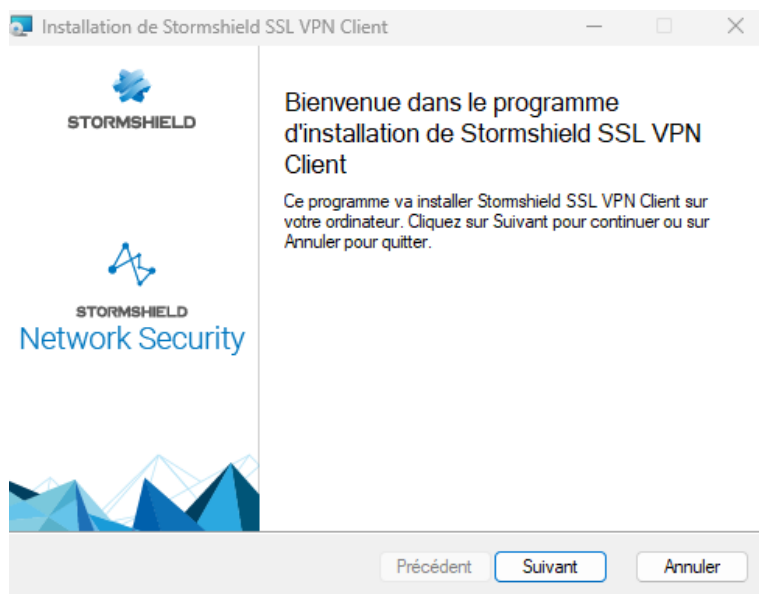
Installation de Stormshield SSL VPN Client

STORMSHIELD

STORMSHIELD
Network Security

Bienvenue dans le programme d'installation de Stormshield SSL VPN Client

Ce programme va installer Stormshield SSL VPN Client sur votre ordinateur. Cliquez sur Suivant pour continuer ou sur Annuler pour quitter.

Précédent Suivant Annuler